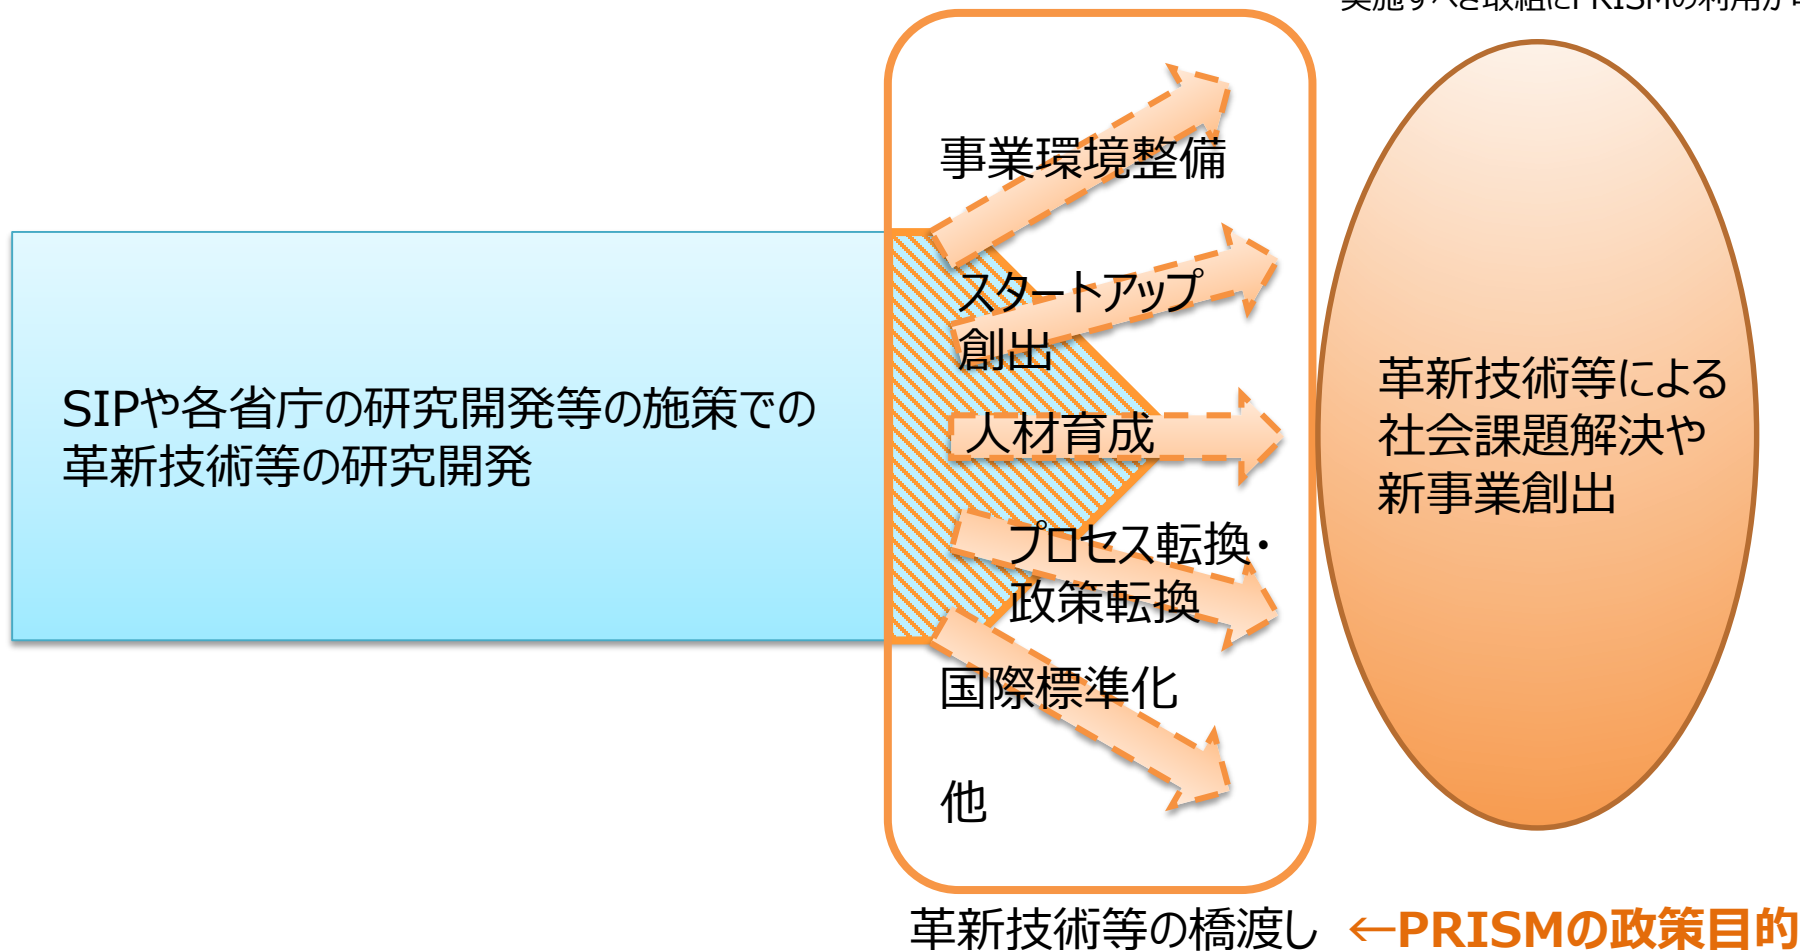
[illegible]

SIPや各省庁の研究開発等の施策での革新技術等の研究開発

事業環境整備

スタートアップ創出

人材育成

プロセス転換・政策転換

国際標準化

他

革新技術等による社会課題解決や新事業創出

革新技術等の橋渡し ←PRISMの政策目的